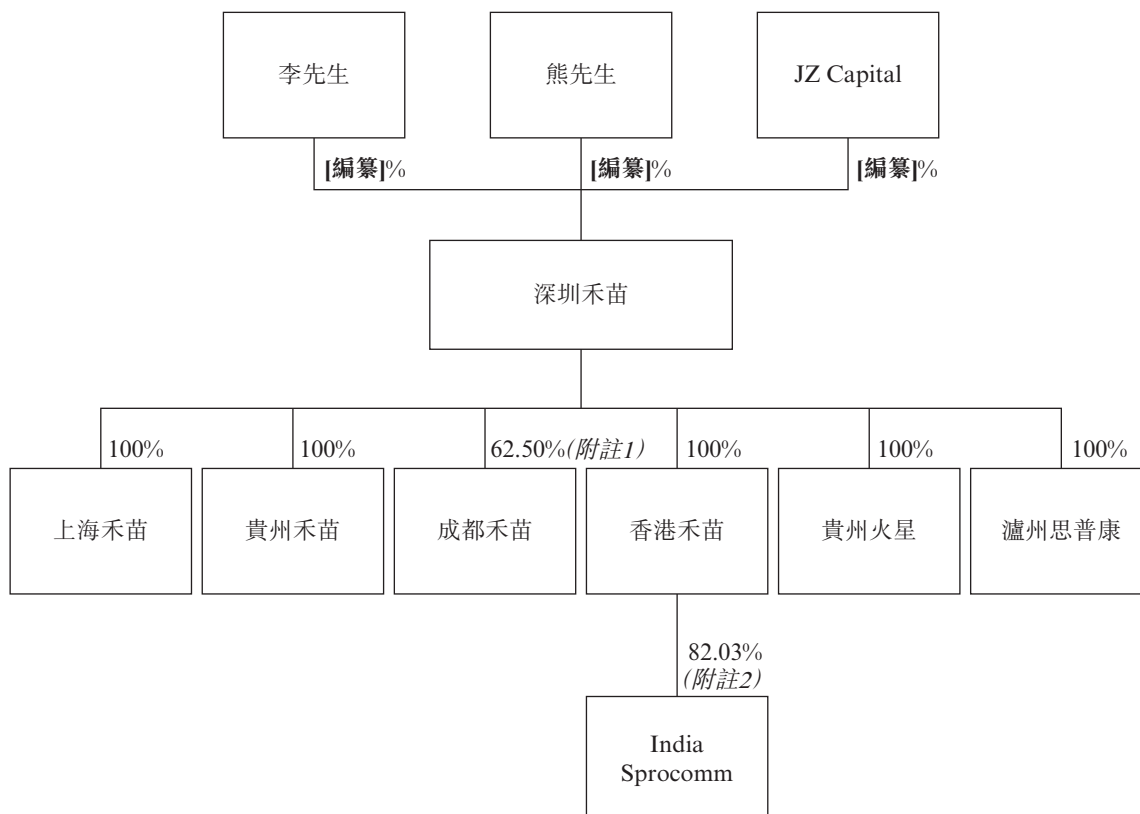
李先生

熊先生

JZ Capital

[編纂]%

[編纂]%

[編纂]%

深圳禾苗

100%

100%

62.50%(附註1)

100%

100%

100%

上海禾苗

貴州禾苗

成都禾苗

香港禾苗

貴州火星

瀘州思普康

82.03%
(附註2)

India Sprocomm